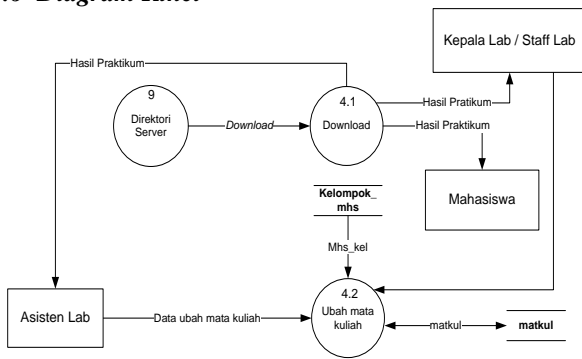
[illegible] Diagram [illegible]

Kepala Lab / Staff Lab

Hasil Praktikum

9
Direktori Server

Download

4.1
Download

Hasil Pratikum

Hasil Praktikum

Mahasiswa

Kelompok_mhs

Mhs_kel

Asisten Lab

Data ubah mata kuliah

4.2
Ubah mata kuliah

matkul

matkul